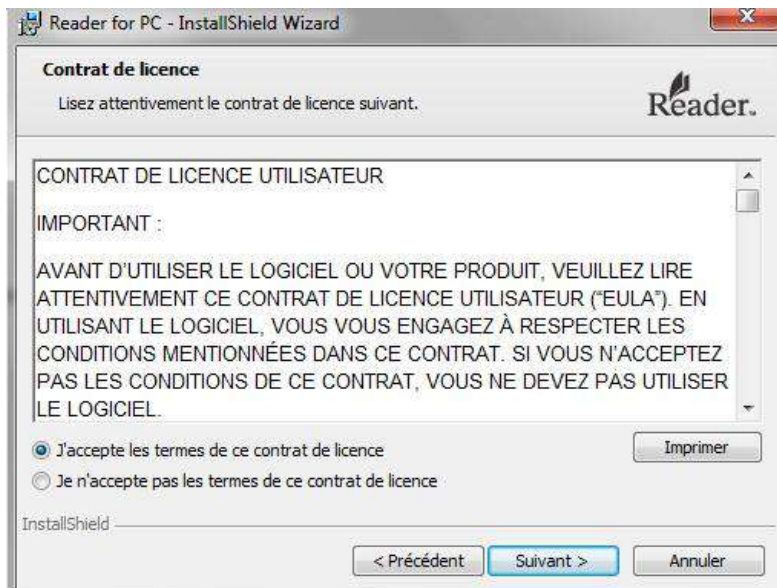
Reader for PC - InstallShield Wizard

Contrat de licence

Lisez attentivement le contrat de licence suivant.

Reader.

CONTRAT DE LICENCE UTILISATEUR

IMPORTANT :

AVANT D'UTILISER LE LOGICIEL OU VOTRE PRODUIT, VEUILLEZ LIRE ATTENTIVEMENT CE CONTRAT DE LICENCE UTILISATEUR ("EULA"). EN UTILISANT LE LOGICIEL, VOUS VOUS ENGAGEZ À RESPECTER LES CONDITIONS MENTIONNÉES DANS CE CONTRAT. SI VOUS N'ACCEPTEZ PAS LES CONDITIONS DE CE CONTRAT, VOUS NE DEVEZ PAS UTILISER LE LOGICIEL.

J'accepte les termes de ce contrat de licence

Je n'accepte pas les termes de ce contrat de licence

Imprimer

InstallShield

< Précédent

Suivant >

Annuler